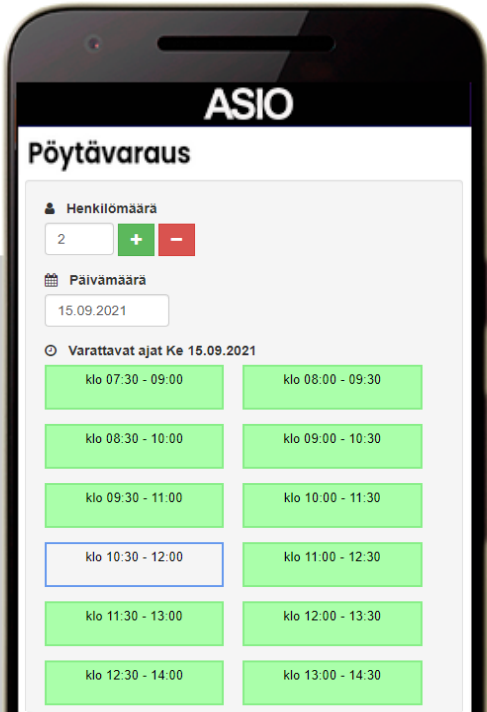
ASIO

Pöytävaraus

Henkilömäärä

2 + −

Päivämäärä

15.09.2021

Varattavat ajat Ke 15.09.2021

klo 07:30 - 09:00
klo 08:00 - 09:30
klo 08:30 - 10:00
klo 09:00 - 10:30
klo 09:30 - 11:00
klo 10:00 - 11:30
klo 10:30 - 12:00
klo 11:00 - 12:30
klo 11:30 - 13:00
klo 12:00 - 13:30
klo 12:30 - 14:00
klo 13:00 - 14:30